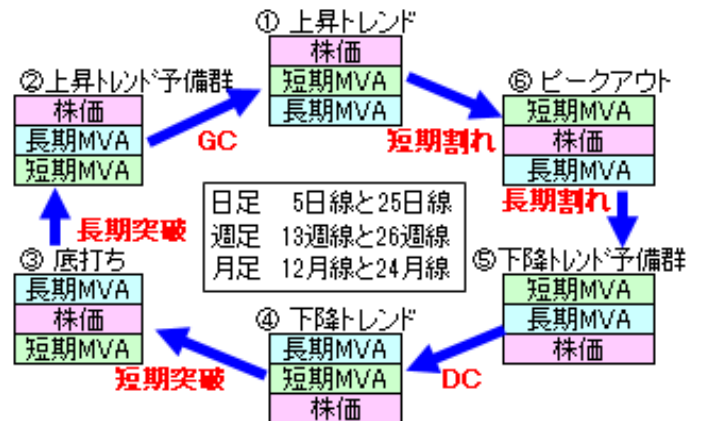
① 上昇トレンド
株価
短期MVA
長期MVA

② 上昇トレンド予備群
株価
長期MVA
短期MVA

GC

⑥ ピークアウト
短期MVA
株価
長期MVA

短期割れ

長期割れ

長期突破

| 日足 | 5日線と25日線 |
|---|---|
| 週足 | 13週線と26週線 |
| 月足 | 12月線と24月線 |

③ 底打ち
長期MVA
株価
短期MVA

⑤ 下降トレンド予備群
短期MVA
長期MVA
株価

④ 下降トレンド
長期MVA
短期MVA
株価

短期突破

DC